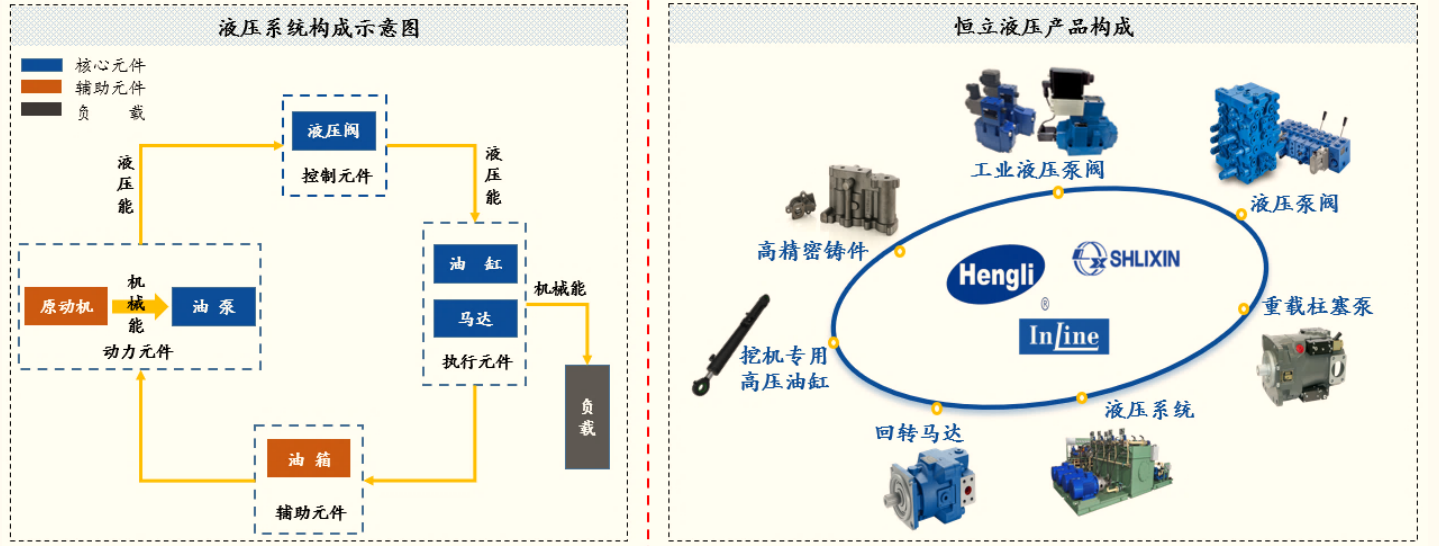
液压系统构成示意图

核心元件
辅助元件
负　载

液压阀
控制元件

液压能

液压能

原动机
机械能
油泵
动力元件

油　缸
马达
执行元件

机械能

负载

油箱
辅助元件

恒立液压产品构成

工业液压泵阀
液压泵阀
高精密铸件
Hengli
SHLIXIN
®
Inline
重载柱塞泵
挖机专用高压油缸
回转马达
液压系统